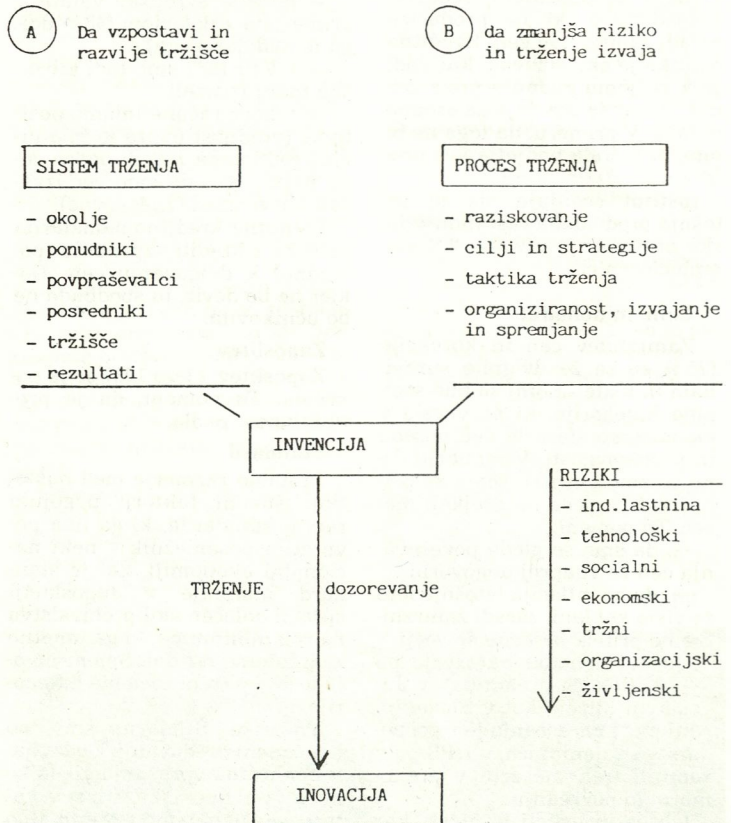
A Da vzpostavi in razvije tržišče

B da zmanjša riziko in trženje izvaja

SISTEM TRŽENJA

- okolje
- ponudniki
- povpraševalci
- posredniki
- tržišče
- rezultati

PROCES TRŽENJA

- raziskovanje
- cilji in strategije
- taktika trženja
- organiziranost, izvajanje in spremljanje

INVENCIJA

TRŽENJE dozorevanje

RIZIKI
- ind.lastnina
- tehnološki
- socialni
- ekonomski
- tržni
- organizacijski
- življenjski

INOVACIJA